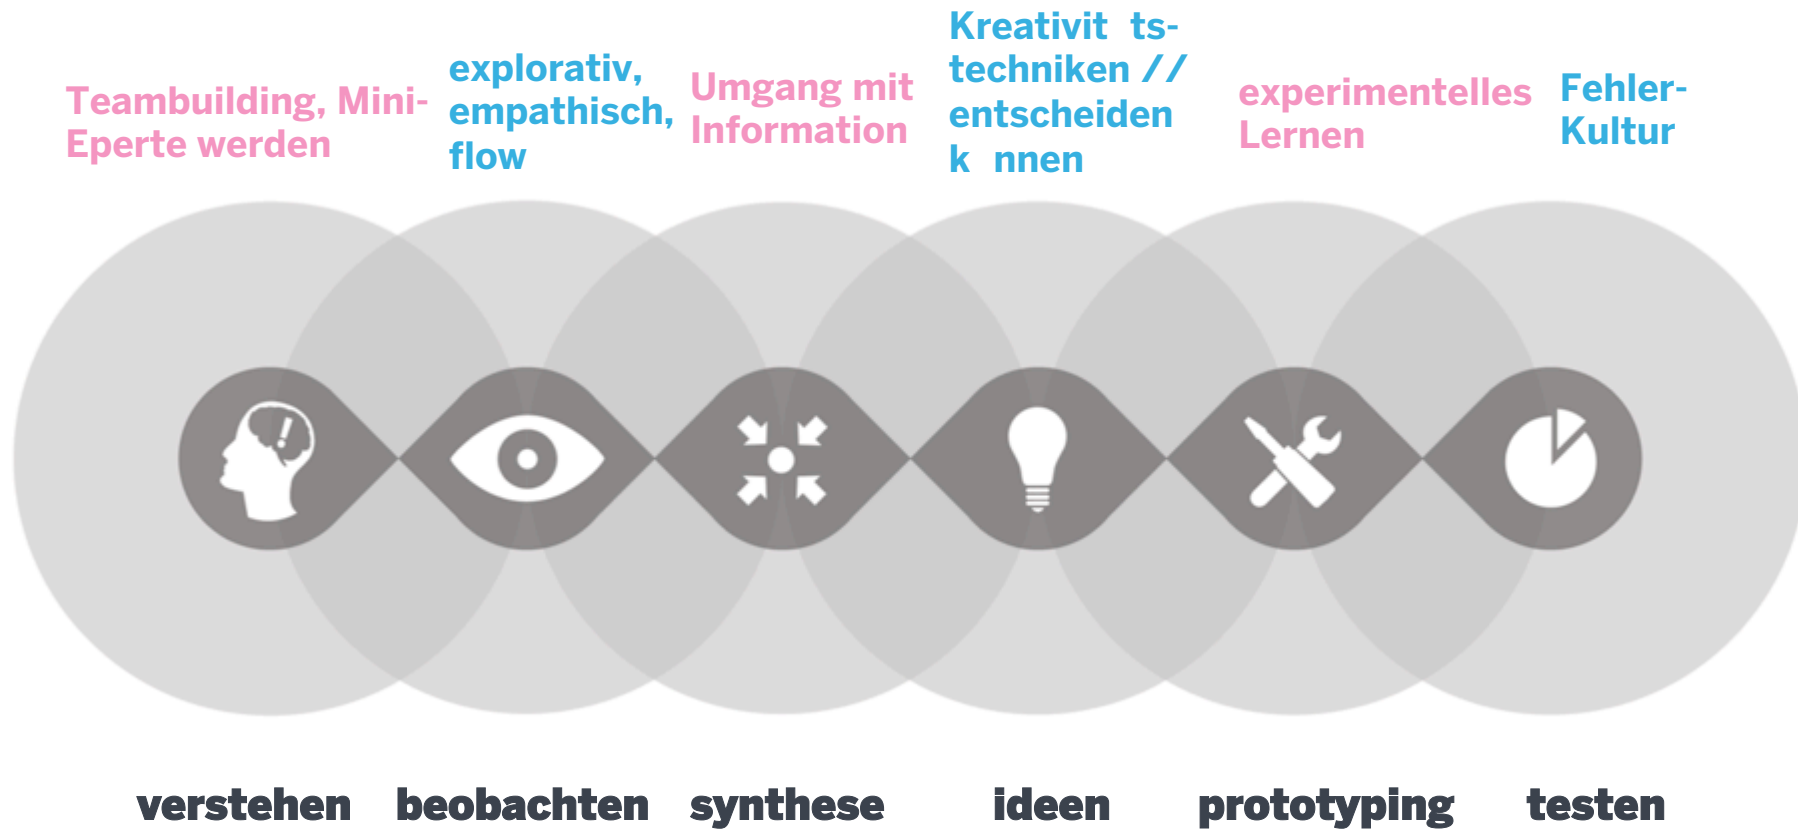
Teambuilding, Mini-Eperte werden

explorativ, empathisch, flow

Umgang mit Information

Kreativit ts-techniken // entscheiden k nnen

experimentelles Lernen

Fehler-Kultur

verstehen

beobachten

synthese

ideen

prototyping

testen